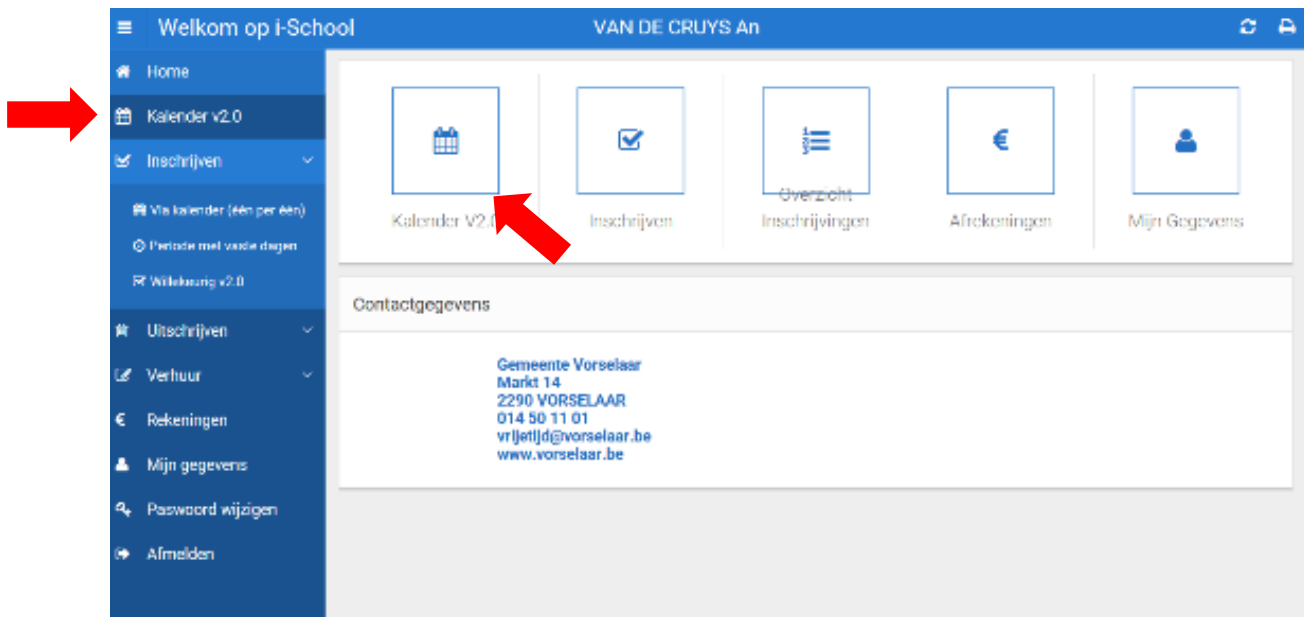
Welkom op i-School

VAN DE CRUYS An

Home

Kalender v2.0

Inschrijven

Via kalender (één per één)

Periode met vaste dagen

Willekeurig v2.0

Uitschrijven

Verhuur

Rekeningen

Mijn gegevens

Paswoord wijzigen

Afmelden

Kalender V2.0

Inschrijven

Overzicht Inschrijvingen

Afrekeningen

Mijn Gegevens

Contactgegevens

Gemeente Vorselaar
Markt 14
2290 VORSELAAR
014 50 11 01
vrijetijd@vorselaar.be
www.vorselaar.be